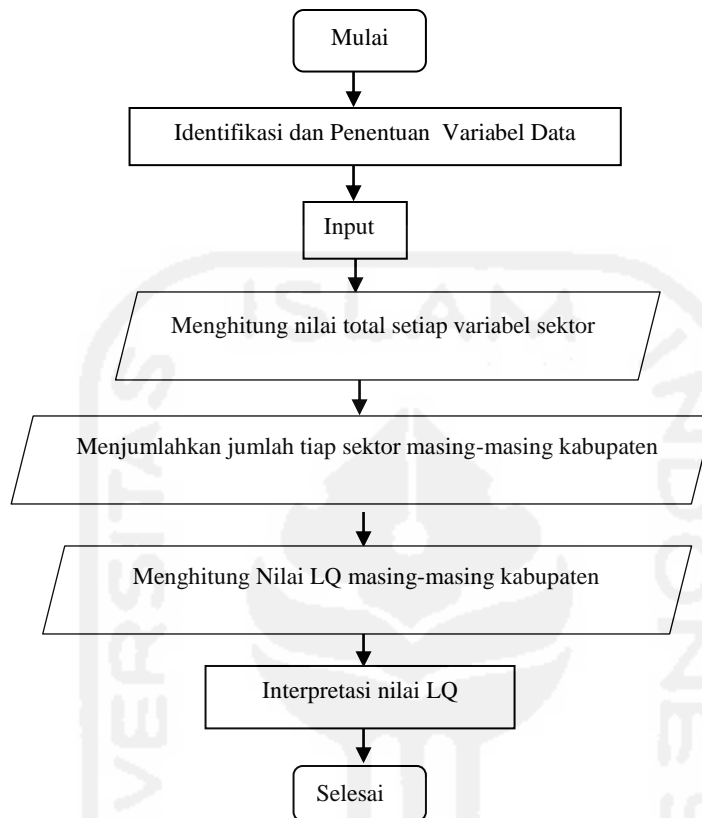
Mulai

Identifikasi dan Penentuan Variabel Data

Input

Menghitung nilai total setiap variabel sektor

Menjumlahkan jumlah tiap sektor masing-masing kabupaten

Menghitung Nilai LQ masing-masing kabupaten

Interpretasi nilai LQ

Selesai